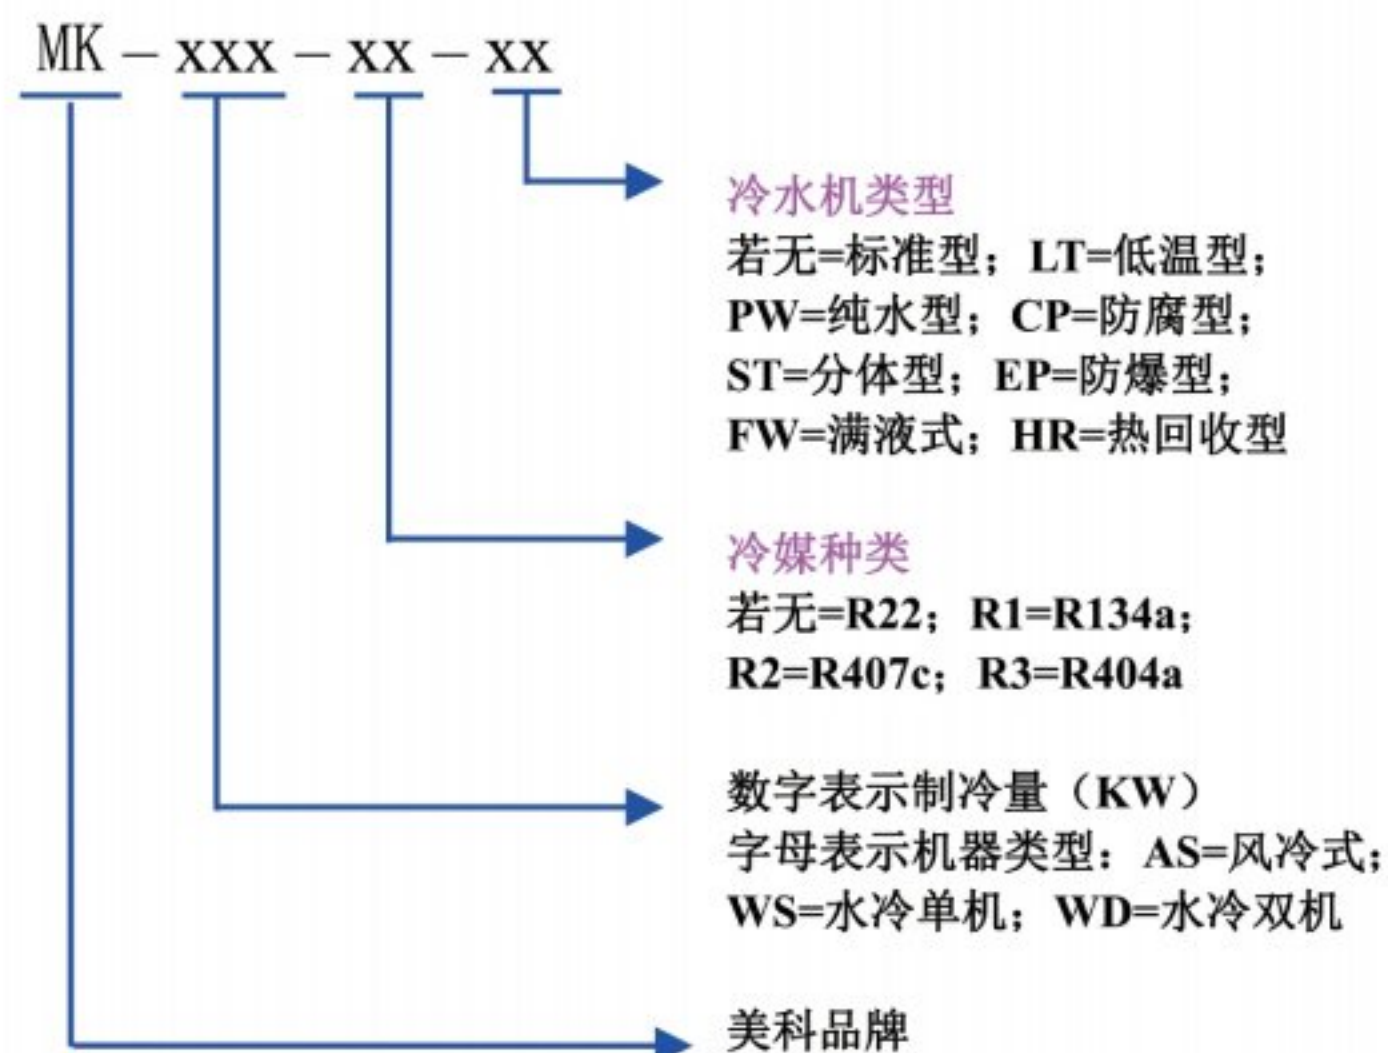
MK－xxx－xx－xx

冷水机类型
若无=标准型；LT=低温型；
PW=纯水型；CP=防腐型；
ST=分体型；EP=防爆型；
FW=满液式；HR=热回收型

冷媒种类
若无=R22；R1=R134a；
R2=R407c；R3=R404a

数字表示制冷量（KW）
字母表示机器类型：AS=风冷式；
WS=水冷单机；WD=水冷双机

美科品牌